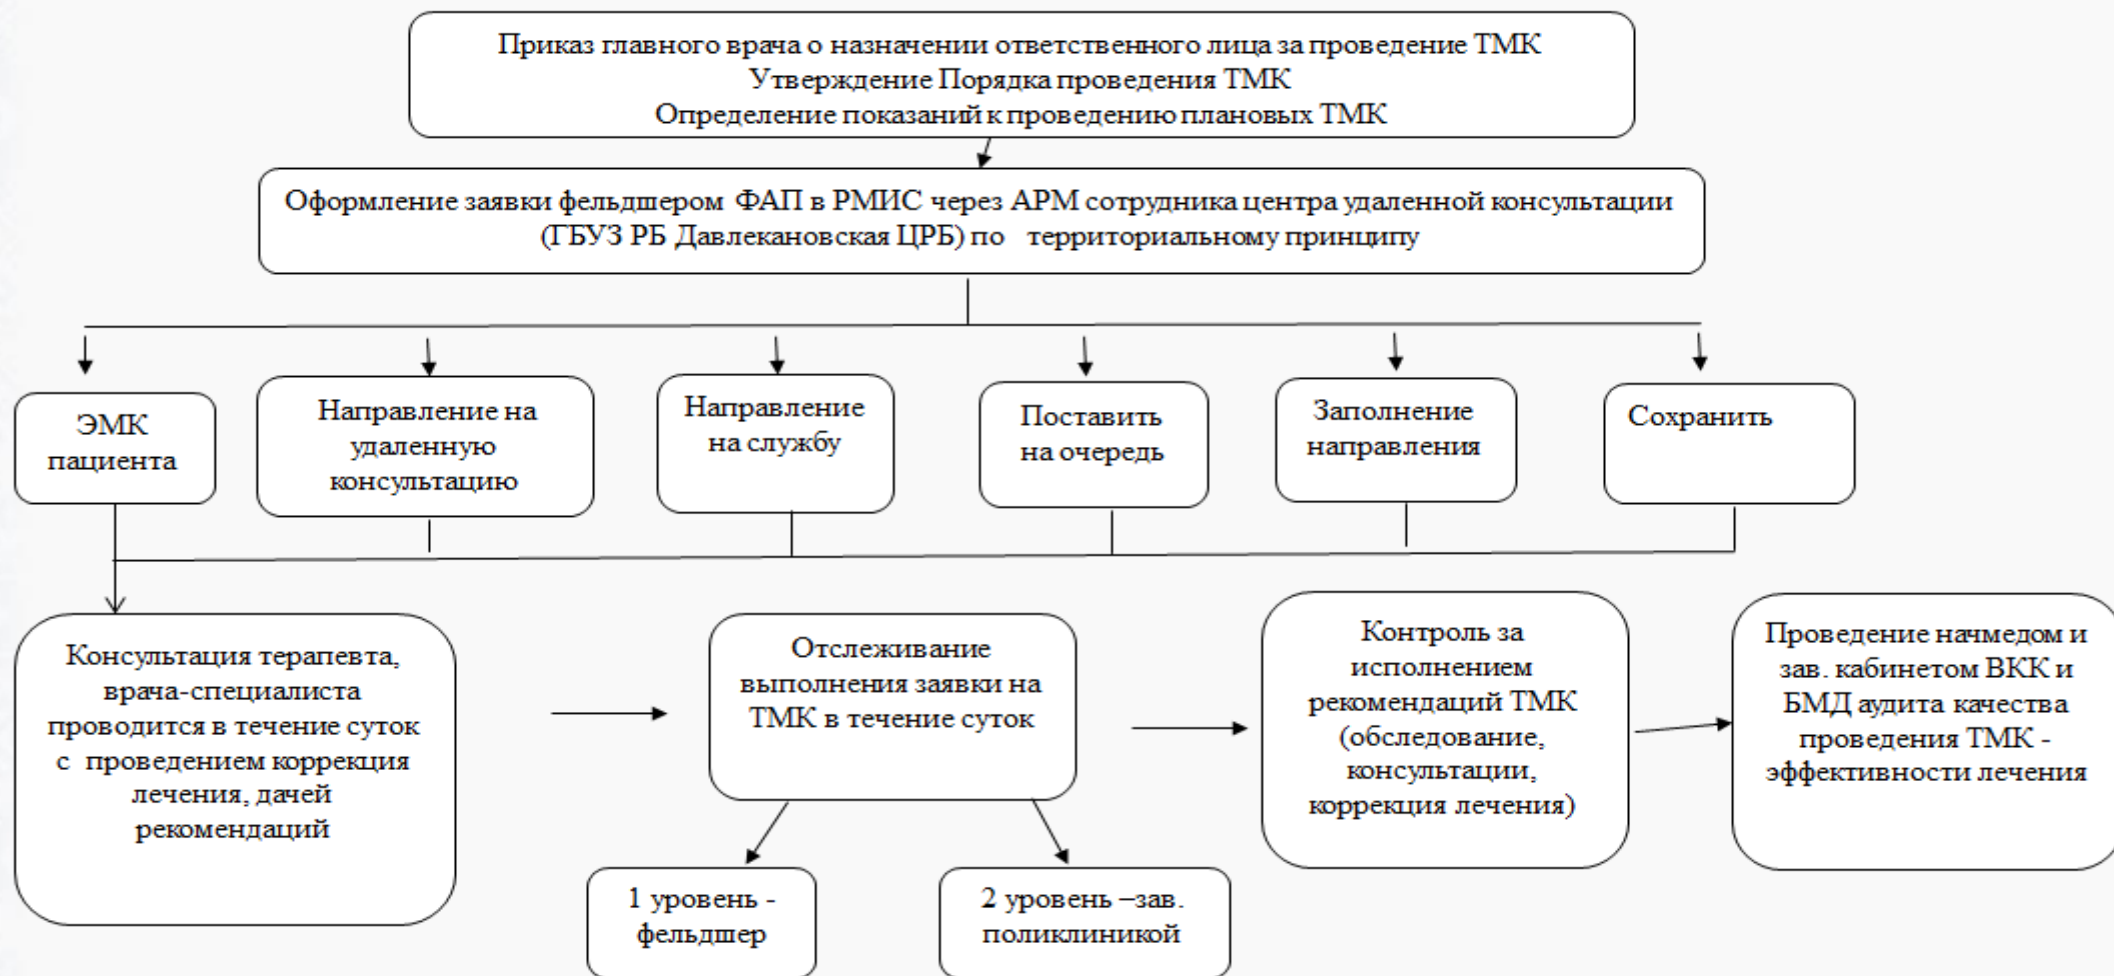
Приказ главного врача о назначении ответственного лица за проведение ТМК
Утверждение Порядка проведения ТМК
Определение показаний к проведению плановых ТМК

Оформление заявки фельдшером ФАП в РМИС через АРМ сотрудника центра удаленной консультации (ГБУЗ РБ Давлекановская ЦРБ) по территориальному принципу

ЭМК пациента

Направление на удаленную консультацию

Направление на службу

Поставить на очередь

Заполнение направления

Сохранить

Консультация терапевта, врача-специалиста проводится в течение суток с проведением коррекция лечения, дачей рекомендаций

Отслеживание выполнения заявки на ТМК в течение суток

Контроль за исполнением рекомендаций ТМК (обследование, консультации, коррекция лечения)

Проведение начмедом и зав. кабинетом ВКК и БМД аудита качества проведения ТМК - эффективности лечения

1 уровень - фельдшер

2 уровень –зав. поликлиникой